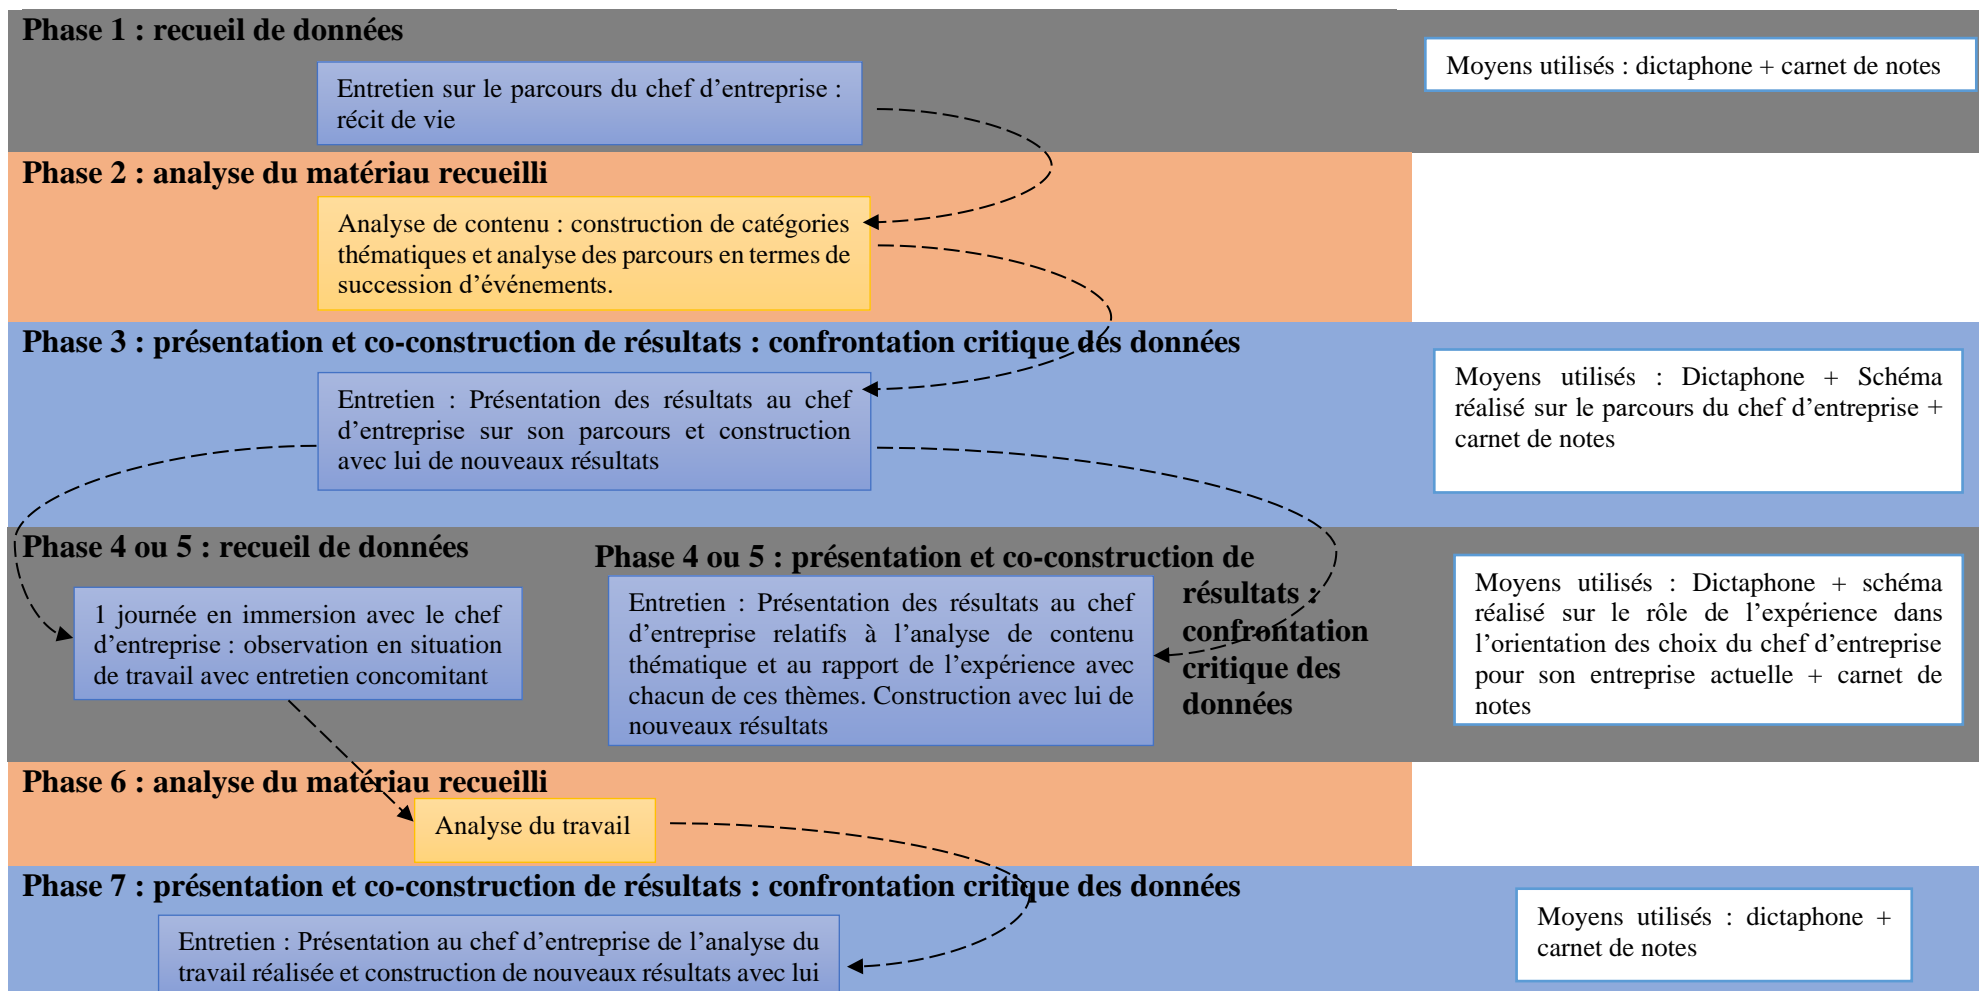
Phase 1 : recueil de données

Entretien sur le parcours du chef d'entreprise : récit de vie

Moyens utilisés : dictaphone + carnet de notes

Phase 2 : analyse du matériau recueilli

Analyse de contenu : construction de catégories thématiques et analyse des parcours en termes de succession d'événements.

Phase 3 : présentation et co-construction de résultats : confrontation critique des données

Entretien : Présentation des résultats au chef d'entreprise sur son parcours et construction avec lui de nouveaux résultats

Moyens utilisés : Dictaphone + Schéma réalisé sur le parcours du chef d'entreprise + carnet de notes

Phase 4 ou 5 : recueil de données

1 journée en immersion avec le chef d'entreprise : observation en situation de travail avec entretien concomitant

Phase 4 ou 5 : présentation et co-construction de résultats : confrontation critique des données

Entretien : Présentation des résultats au chef d'entreprise relatifs à l'analyse de contenu thématique et au rapport de l'expérience avec chacun de ces thèmes. Construction avec lui de nouveaux résultats

Moyens utilisés : Dictaphone + schéma réalisé sur le rôle de l'expérience dans l'orientation des choix du chef d'entreprise pour son entreprise actuelle + carnet de notes

Phase 6 : analyse du matériau recueilli

Analyse du travail

Phase 7 : présentation et co-construction de résultats : confrontation critique des données

Entretien : Présentation au chef d'entreprise de l'analyse du travail réalisée et construction de nouveaux résultats avec lui

Moyens utilisés : dictaphone + carnet de notes